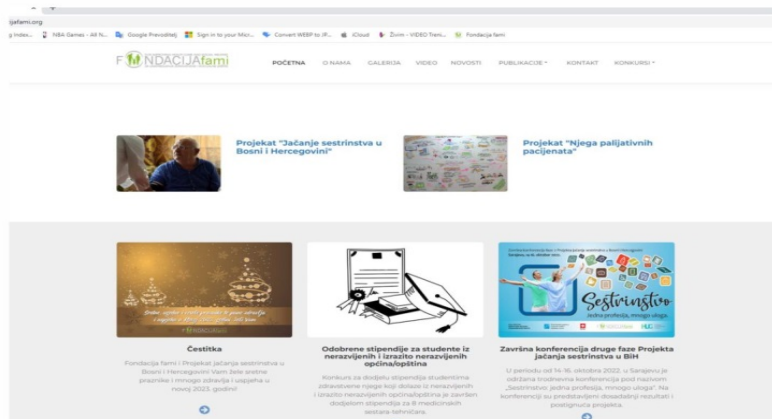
ijafami.org

g index... NBA Games - All N... Google Prevoditelj Sign in to your Micr... Convert WEBP to JP... iCloud Živim - VIDEO Tren... Fondacija fami

F NDACIJAfami

POČETNA O NAMA GALERIJA VIDEO NOVOSTI PUBLIKACIJE KONTAKT KONKURSI

Projekat "Jačanje sestrinstva u Bosni i Hercegovini"

Projekat "Njega palijativnih pacijenata"

Čestitka

Fondacija fami i Projekat jačanja sestrinstva u Bosni i Hercegovini Vam žele sretne praznike i mnogo zdravlja i uspjeha u novoj 2023. godini!

Odobrene stipendije za studente iz nerazvijenih i izrazito nerazvijenih općina/opština

Konkurs za dodjelu stipendije studentima zdravstvene njege koji dolaze iz nerazvijenih i izrazito nerazvijenih općina/opština je završen dodjelom stipendija za 8 medicinskih sestara-tehničara.

Sestrinstvo jedna profesija, mnogo uloga

Završna konferencija druge faze Projekta jačanja sestrinstva u BiH

U periodu od 14-16. oktobra 2022. u Sarajevu je održana trodnevna konferencija pod nazivom „Sestrinstvo: jedna profesija, mnogo uloga". Na konferenciji su predstavljeni dosadašnji rezultati i postignuća projekta.